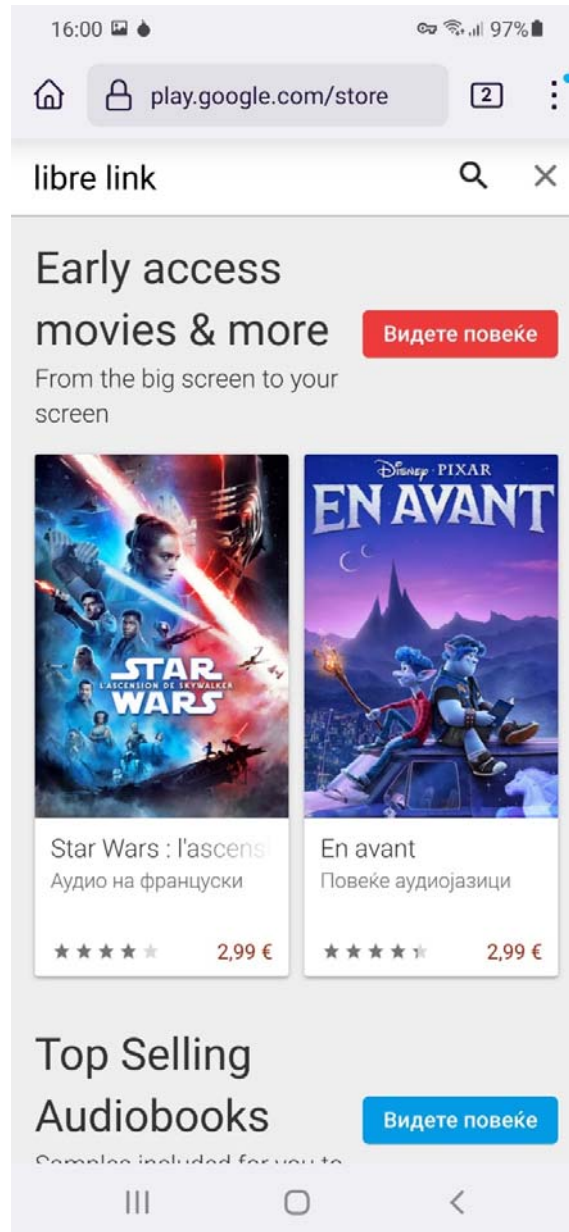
16:00 97%

play.google.com/store

2

libre link

Early access movies & more

Видете повеќе

From the big screen to your screen

STAR WARS
L'ASCENSION DE SKYWALKER

DISNEY · PIXAR
EN AVANT

Star Wars : l'ascens

Аудио на француски

2,99 €

En avant

Повеќе аудиојазици

2,99 €

Top Selling Audiobooks

Видете повеќе

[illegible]